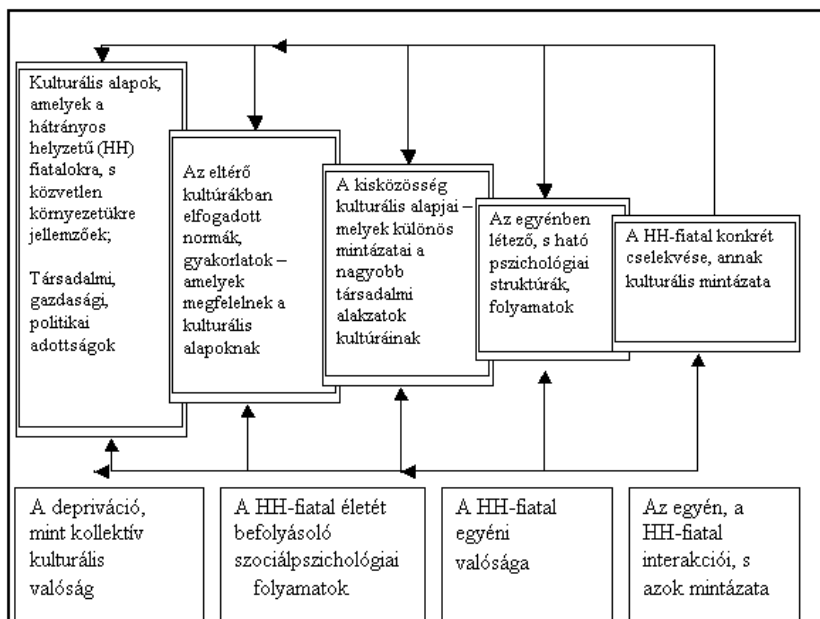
Kulturális alapok, amelyek a hátrányos helyzetű (HH) fiatalokra, s közvetlen környezetükre jellemzőek;

Társadalmi, gazdasági, politikai adottságok

Az eltérő kultúrákban elfogadott normák, gyakorlatok – amelyek megfelelnek a kulturális alapoknak

A kisközösség kulturális alapjai – melyek különös mintázatai a nagyobb társadalmi alakzatok kultúráinak

Az egyénben létező, s ható pszichológiai struktúrák, folyamatok

A HH-fiatal konkrét cselekvése, annak kulturális mintázata

A depriváció, mint kollektív kulturális valóság

A HH-fiatal életét befolyásoló szociálpszichológiai folyamatok

A HH-fiatal egyéni valósága

Az egyén, a HH-fiatal interakciói, s azok mintázata